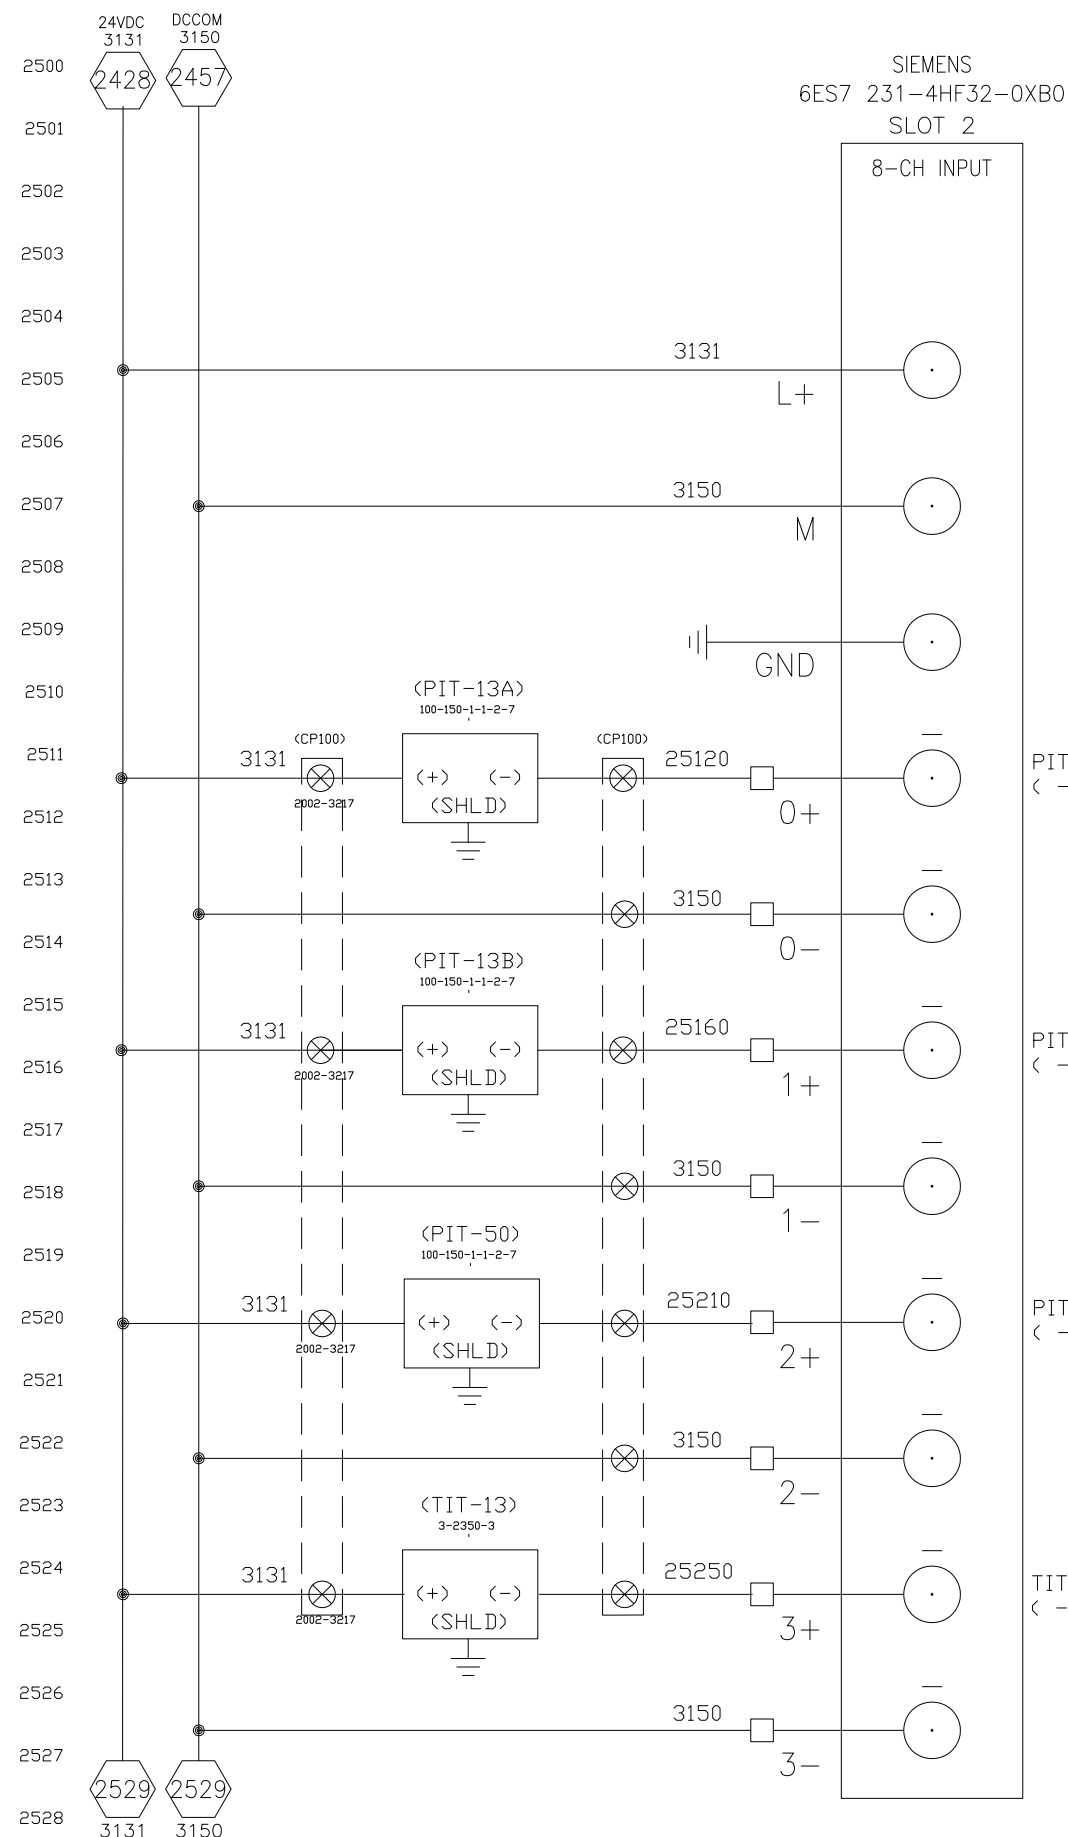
24VDC
3131
DCCOM
3150

2500
2428
2457

SIEMENS
6ES7 231-4HF32-0XB0
SLOT 2
8-CH INPUT

2501
2502
2503
2504
2505
3131
L+
2506
2507
3150
M
2508
2509
GND
2510
(PIT-13A)
100-150-1-1-2-7
2511
(CP100)
3131
(+) (-)
(SHLD)
(CP100)
25120
PIT
( -
2002-3217
2512
0+
2513
3150
2514
0-
(PIT-13B)
100-150-1-1-2-7
2515
3131
(+) (-)
(SHLD)
25160
2516
PIT
( -
2002-3217
1+
2517
2518
3150
1-
2519
(PIT-50)
100-150-1-1-2-7
2520
3131
(+) (-)
(SHLD)
25210
PIT
( -
2002-3217
2521
2+
2522
3150
2-
2523
(TIT-13)
3-2350-3
2524
3131
(+) (-)
(SHLD)
25250
TIT
( -
2002-3217
2525
3+
2526
2527
3150
3-
2529
2529
2528
3131
3150